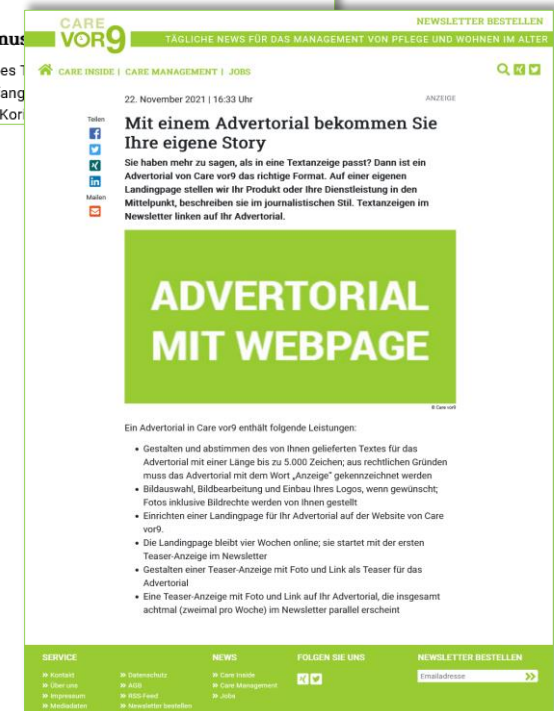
nus
es T
ang
Kor

CARE vor9

NEWSLETTER BESTELLEN

TÄGLICHE NEWS FÜR DAS MANAGEMENT VON PFLEGE UND WOHNEN IM ALTER

CARE INSIDE | CARE MANAGEMENT | JOBS

22. November 2021 | 16:33 Uhr

ANZEIGE

Teilen

Mailen

Mit einem Advertorial bekommen Sie Ihre eigene Story

Sie haben mehr zu sagen, als in eine Textanzeige passt? Dann ist ein Advertorial von Care vor9 das richtige Format. Auf einer eigenen Landingpage stellen wir Ihr Produkt oder Ihre Dienstleistung in den Mittelpunkt, beschreiben sie im journalistischen Stil. Textanzeigen im Newsletter linken auf Ihr Advertorial.

ADVERTORIAL MIT WEBPAGE

© Care vor9

Ein Advertorial in Care vor9 enthält folgende Leistungen:

- Gestalten und abstimmen des von Ihnen gelieferten Textes für das Advertorial mit einer Länge bis zu 5.000 Zeichen; aus rechtlichen Gründen muss das Advertorial mit dem Wort „Anzeige" gekennzeichnet werden
- Bildauswahl, Bildbearbeitung und Einbau Ihres Logos, wenn gewünscht; Fotos inklusive Bildrechte werden von Ihnen gestellt
- Einrichten einer Landingpage für Ihr Advertorial auf der Website von Care vor9.
- Die Landingpage bleibt vier Wochen online; sie startet mit der ersten Teaser-Anzeige im Newsletter
- Gestalten einer Teaser-Anzeige mit Foto und Link als Teaser für das Advertorial
- Eine Teaser-Anzeige mit Foto und Link auf Ihr Advertorial, die insgesamt achtmal (zweimal pro Woche) im Newsletter parallel erscheint

SERVICE
» Kontakt
» Über uns
» Impressum
» Mediadaten
» Datenschutz
» AGB
» RSS-Feed
» Newsletter bestellen

NEWS
» Care Inside
» Care Management
» Jobs

FOLGEN SIE UNS

NEWSLETTER BESTELLEN
Emailadresse